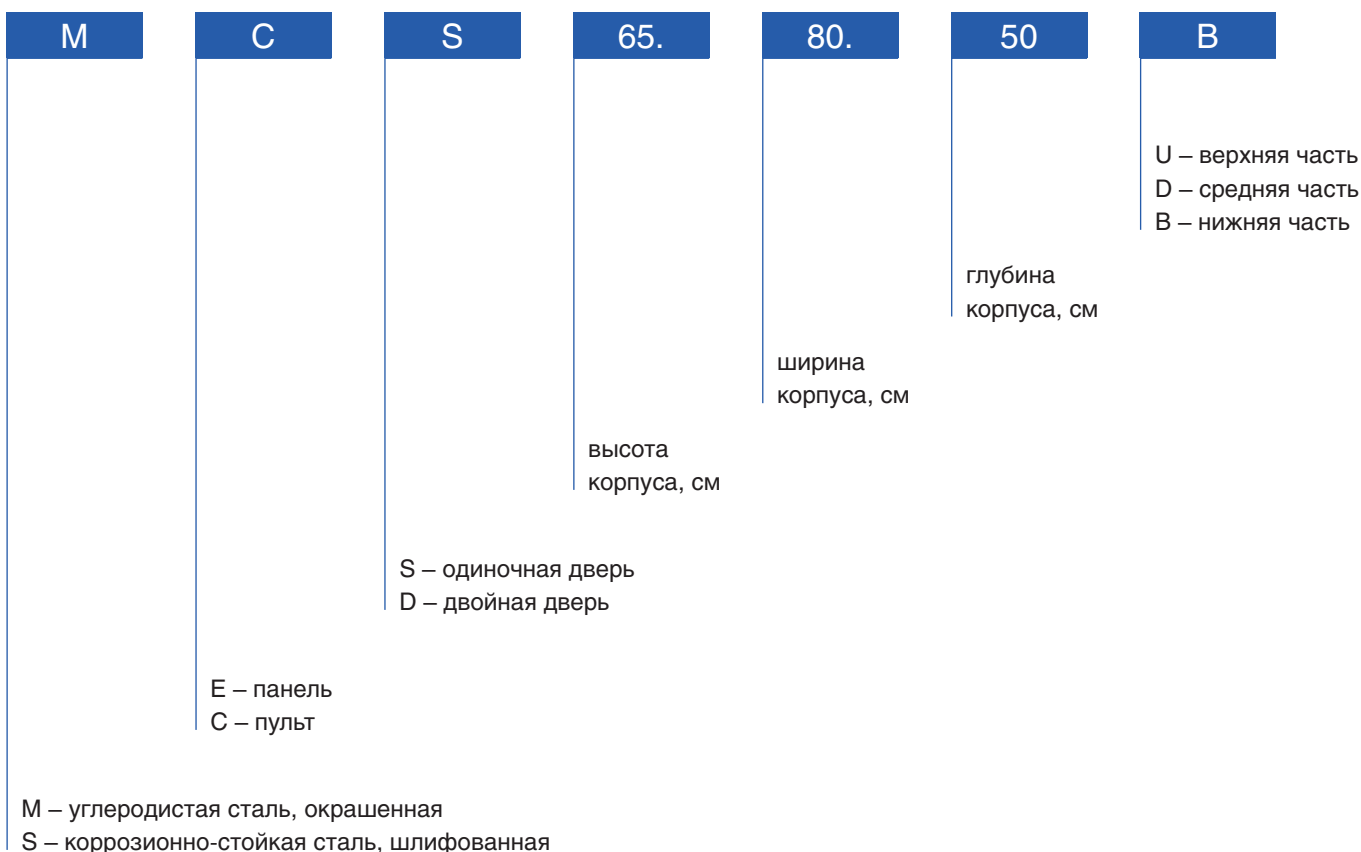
M C S 65. 80. 50 B

U – верхняя часть
D – средняя часть
B – нижняя часть

глубина корпуса, см

ширина корпуса, см

высота корпуса, см

S – одиночная дверь
D – двойная дверь

E – панель
C – пульт

M – углеродистая сталь, окрашенная
S – коррозионно-стойкая сталь, шлифованная